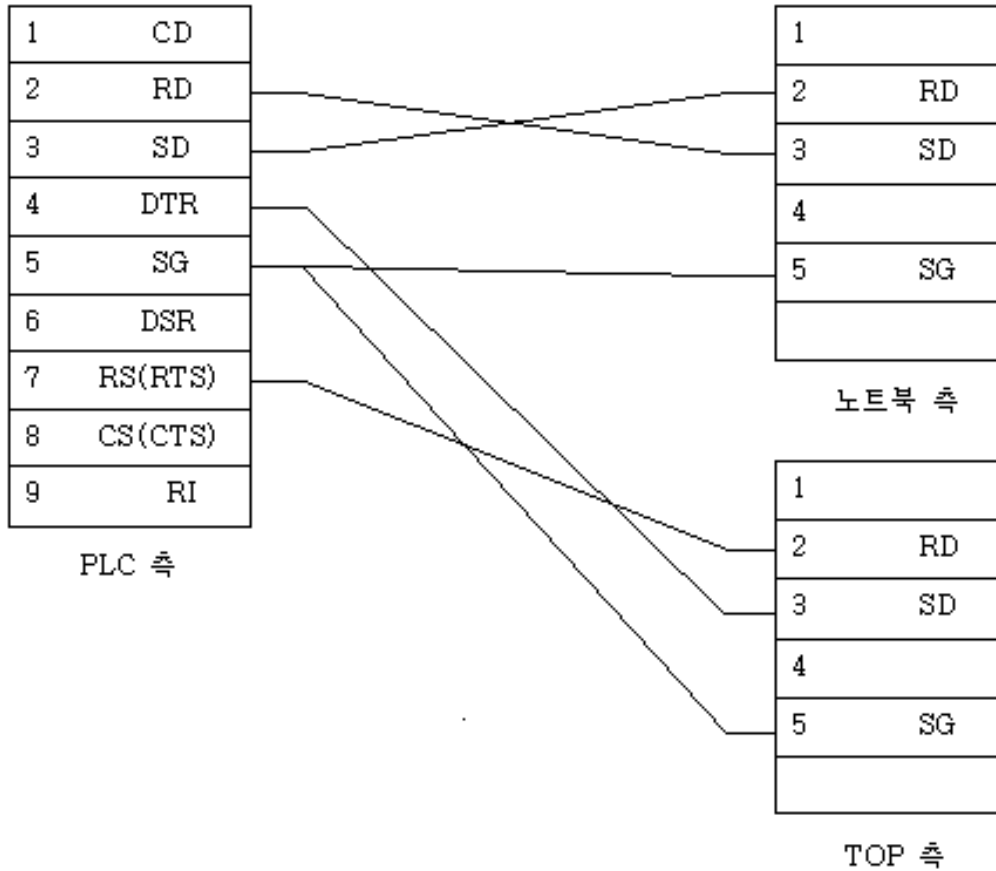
| 1 | CD |
|---|---|
| 2 | RD |
| 3 | SD |
| 4 | DTR |
| 5 | SG |
| 6 | DSR |
| 7 | RS(RTS) |
| 8 | CS(CTS) |
| 9 | RI |

PLC 측

| 1 | |
|---|---|
| 2 | RD |
| 3 | SD |
| 4 | |
| 5 | SG |
| | |

노트북 측

| 1 | |
|---|---|
| 2 | RD |
| 3 | SD |
| 4 | |
| 5 | SG |
| | |

TOP 측